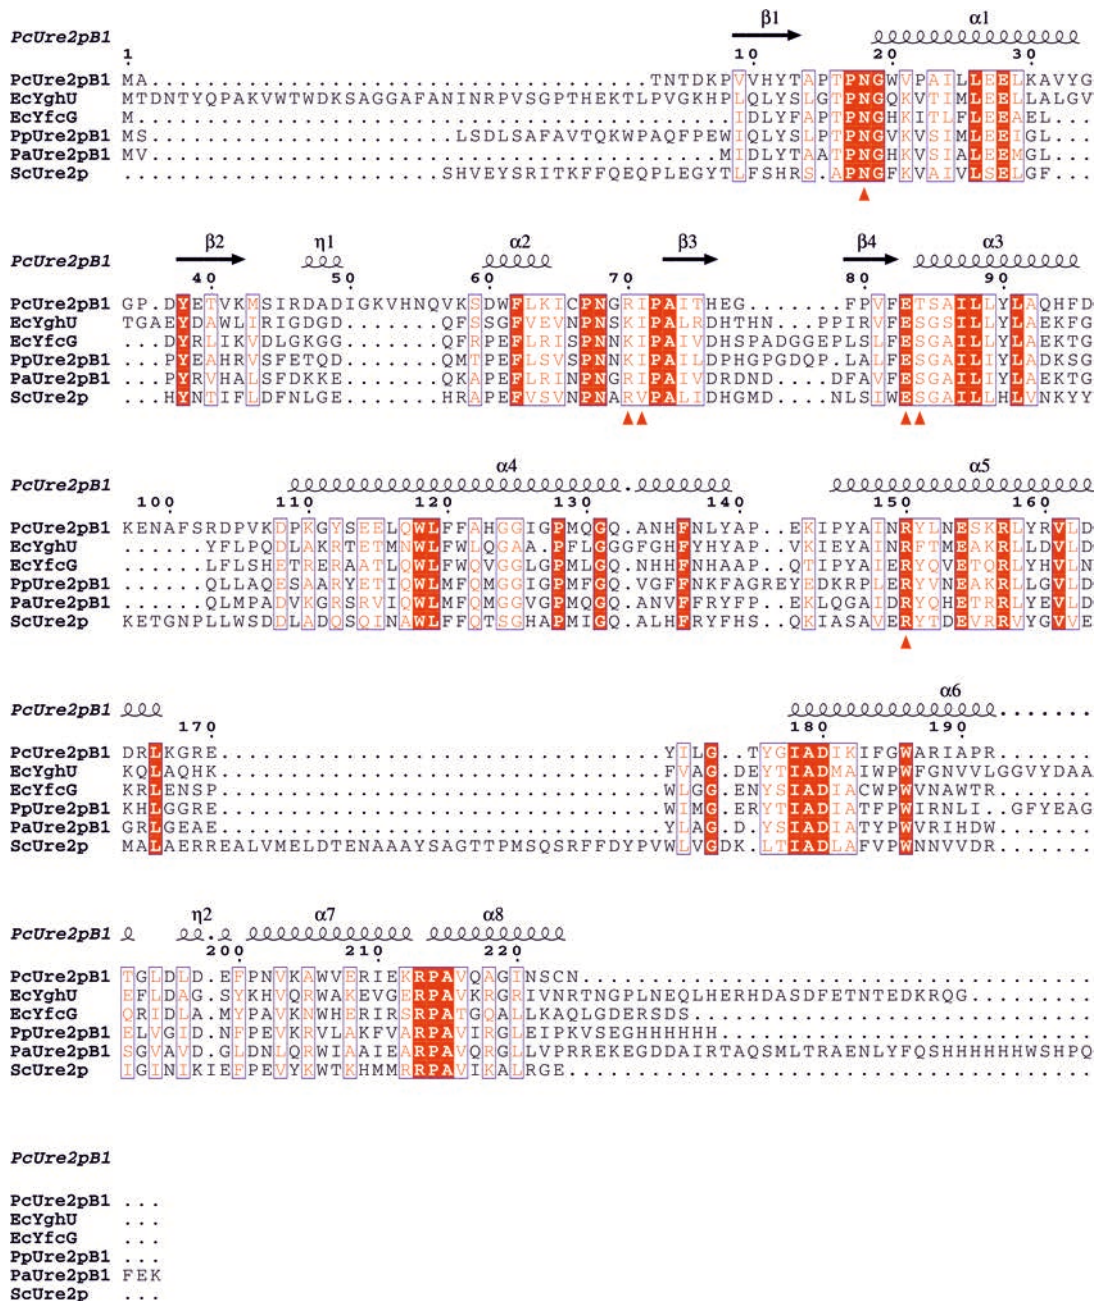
PcUre2pB1 β1 α1
1 10 20 30
PcUre2pB1 MA..............................TNTDKPVVHYTAPTPNGWVPAILLEELKAVYG
EcYghU MTDNTYQPAKVWTWDKSAGGAFANINRPVSGPTHEKTLPVGKHPLQLYSLGTPNGQKVTIMLEELLALGV
EcYfcG M....................................IDLYFAPTPNGHKITLFLEEAEL...
PpUre2pB1 MS..........LSDLSAFAVTQKWPAQFPEWIQLYSLPTPNGVKVSIMLEEIGL...
PaUre2pB1 MV....................................MIDLYTAATPNGHKVSIALEEMGL...
ScUre2p ...............SHVEYSRITKFFQEQPLEGYTLFSHRS.APNGFKVAIVLSELGF...

PcUre2pB1 β2 η1 α2 β3 β4 α3
40 50 60 70 80 90
PcUre2pB1 GP.DYETVKMSIRDADIGKVHNQVKSDWFLKICPNGRIPAITHEG.......FPVFETSAILLYLAQHFD
EcYghU TGAEYDAWLIRIGDGD.......QFSSGFVEVNPNSKIPALRDHTHN...PPIRVFESGSILLYLAEKFG
EcYfcG ...DYRLIKVDLGKGG.......QFRPEFLRISPNNKIPAIVDHSPADGGEPLSLFESGAILLYLAEKTG
PpUre2pB1 ...PYEAHRVSFETQD.......QMTPEFLSVSPNNKIPAILDPHGPGDQP.LALFESGAILIYLADKSG
PaUre2pB1 ...PYRVHALSFDKKE.......QKAPEFLRINPNGRIPAIVDRDND...DFAVFESGAILIYLAEKTG
ScUre2p ...HYNTIFLDFNLGE.......HRAPEFVSVNPNARVPALIDHGMD....NLSIWESGAILLHLVNKYY

PcUre2pB1 α4 α5
100 110 120 130 140 150 160
PcUre2pB1 KENAFSRDPVKDPKGYSEELQWLFFAHGGIGPMQGQ.ANHFNLYAP..EKIPYAINRYLNESKRLYRVLD
EcYghU ......YFLPQDLAKRTETMNWLFWLQGAA.PFLGGGFGHFYHYAP..VKIEYAINRFTMEAKRLLDVLD
EcYfcG ......LFLSHETRERAATLQWLFWQVGGLGPMLGQ.NHHFNHAAP..QTIPYAIERYQVETQRLYHVLN
PpUre2pB1 ......QLLAQESAARYETIQWLMFQMGGIGPMFGQ.VGFFNKFAGREYEDKRPLERYVNEAKRLLGVLD
PaUre2pB1 ......QLMPADVKGRSRVIQWLMFQMGGVGPMQGQ.ANVFFRYFP..EKLQGAIDRYQHETRRLYEVLD
ScUre2p KETGNPLLWSDDLADQSQINAWLFFQTSGHAPMIGQ.ALHFRYFHS..QKIASAVERYTDEVRRVYGVVE

PcUre2pB1 α6
170 180 190
PcUre2pB1 DRLKGRE.................................YILG..TYGIADIKIFGWARIAPR.......
EcYghU KQLAQHK.................................FVAG.DEYTIADMAIWPWFGNVVLGGVYDAA
EcYfcG KRLENSP.................................WLGG.ENYSIADIACWPWVNAWTR.......
PpUre2pB1 KHLGGRE.................................WIMG.ERYTIADIATFPWIRNLI..GFYEAG
PaUre2pB1 GRLGEAE.................................YLAG.D.YSIADIATYPWVRIHDW......
ScUre2p MALAERREALVMELDTENAAAYSAGTTPMSQRFFDYPVWLVGDK.LTIADLAFVPWNNVVDR.......

PcUre2pB1 η2 α7 α8
200 210 220
PcUre2pB1 TGLDLD.EFPNVKAWVERIEKRPAVQAGINSCN...............................
EcYghU EFLDAG.SYKHVQRWAKEVGERPAVKRGRIVNRTNGPLNEQLHERHDASDFETNTEDKRQG.........
EcYfcG QRIDLA.MYPAVKNWHERIRSRPATGQALLKAQLGDERSDS.......................
PpUre2pB1 ELVGID.NFPEVKRVLAKFVARPAVIRGLEIPKVSEGHHHHHH.....................
PaUre2pB1 SGVAVD.GLDNLQRWIAAIEARPAVQRGLLVPRREKEGDDAIRTAQSMLTRAENLYFQSHHHHHHWSHPQ
ScUre2p IGINIKIEFPEVYKWTKHMMRRPAVIKALRGE................................

PcUre2pB1

PcUre2pB1 ...
EcYghU ...
EcYfcG ...
PpUre2pB1 ...
PaUre2pB1 FEK
ScUre2p ...